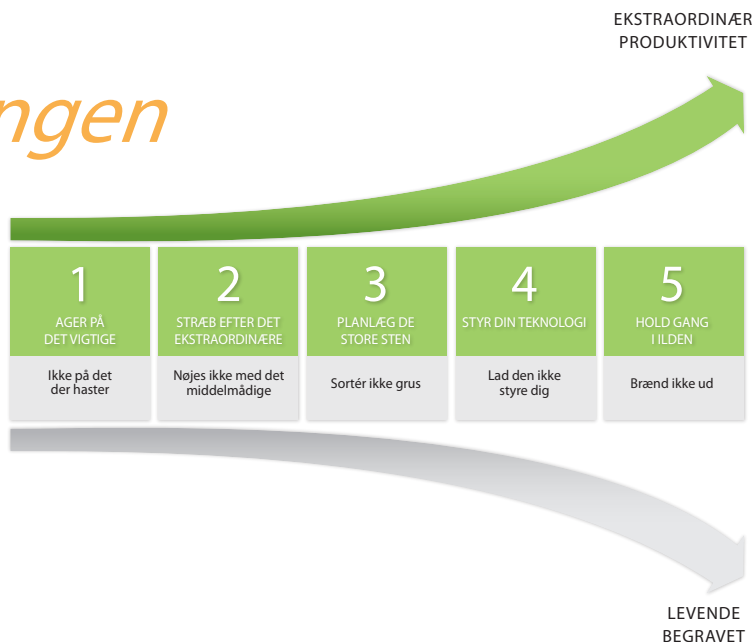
EKSTRAORDINÆR
PRODUKTIVITET

ngen

1
AGER PÅ DET VIGTIGE
Ikke på det der haster

2
STRÆB EFTER DET EKSTRAORDINÆRE
Nøjes ikke med det middelmådige

3
PLANLÆG DE STORE STEN
Sortér ikke grus

4
STYR DIN TEKNOLOGI
Lad den ikke styre dig

5
HOLD GANG I ILDEN
Brænd ikke ud

LEVENDE
BEGRAVET